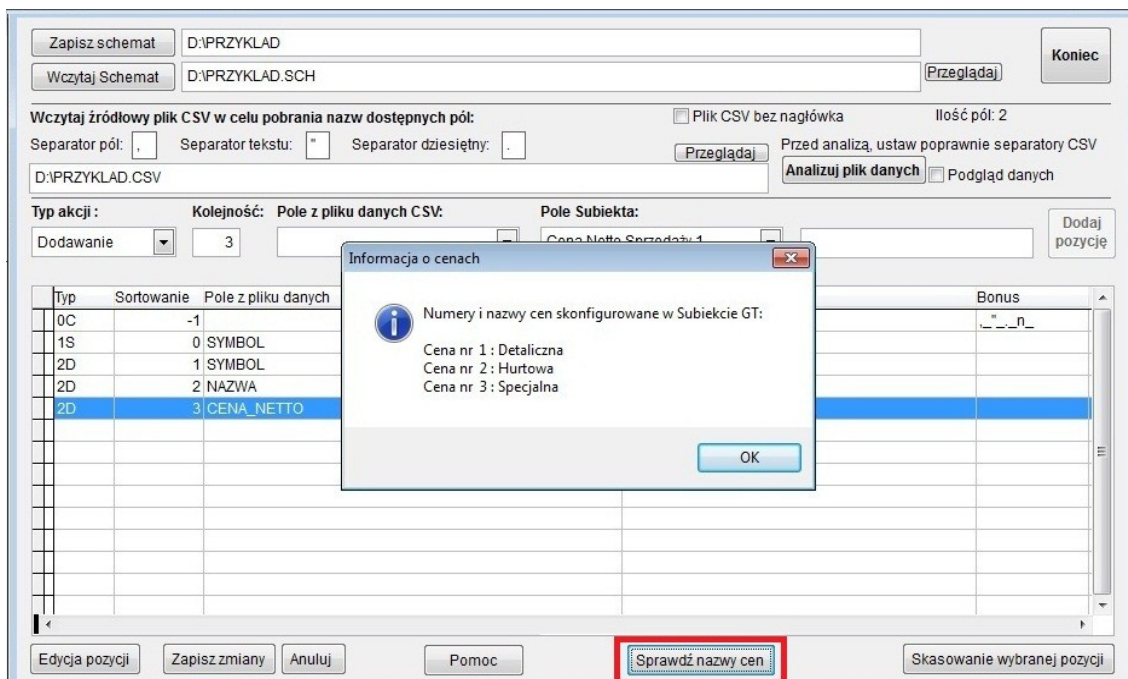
Zapisz schemat D:\PRZYKLAD

Wczytaj Schemat D:\PRZYKLAD.SCH

Przeglądaj

Koniec

Wczytaj źródłowy plik CSV w celu pobrania nazw dostępnych pól:

Plik CSV bez nagłówka

Ilość pól: 2

Separator pól: ,

Separator tekstu: "

Separator dziesiętny: .

Przeglądaj

Przed analizą, ustaw poprawnie separatory CSV

D:\PRZYKLAD.CSV

Analizuj plik danych

Podgląd danych

Typ akcji :

Kolejność:

Pole z pliku danych CSV:

Pole Subiekta:

Dodawanie

3

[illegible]

Dodaj pozycję

| Typ | Sortowanie | Pole z pliku danych | Bonus |
|---|---|---|---|
| 0C | -1 | | _"_._n_ |
| 1S | 0 | SYMBOL | |
| 2D | 1 | SYMBOL | |
| 2D | 2 | NAZWA | |
| 2D | 3 | CENA_NETTO | |

Informacja o cenach

Numery i nazwy cen skonfigurowane w Subiekcie GT:

Cena nr 1 : Detaliczna
Cena nr 2 : Hurtowa
Cena nr 3 : Specjalna

OK

Edycja pozycji

Zapisz zmiany

Anuluj

Pomoc

Sprawdź nazwy cen

Skasowanie wybranej pozycji